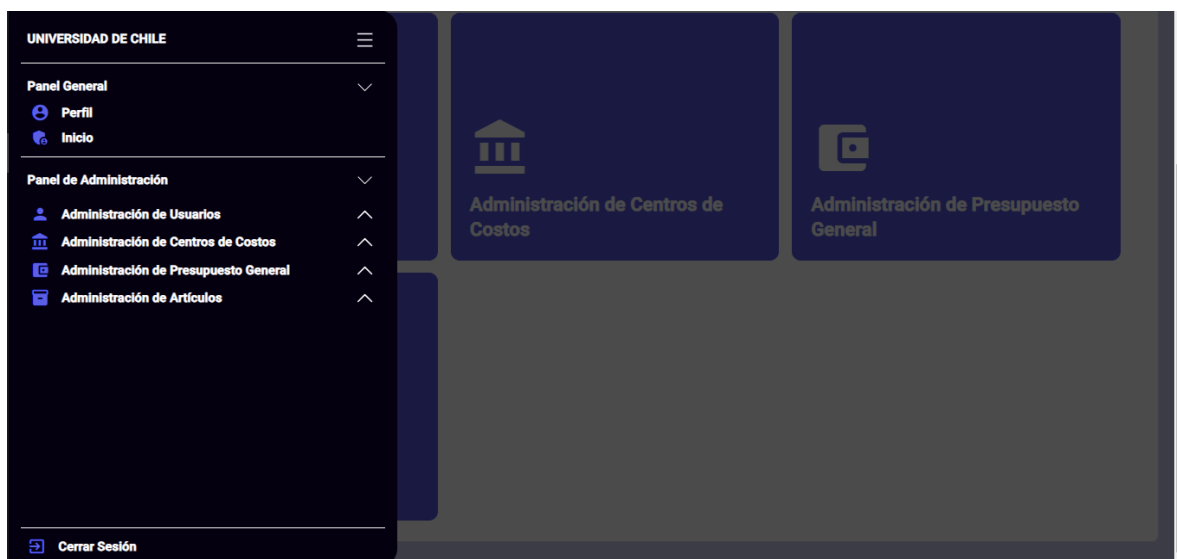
UNIVERSIDAD DE CHILE

Panel General
Perfil
Inicio

Panel de Administración
Administración de Usuarios
Administración de Centros de Costos
Administración de Presupuesto General
Administración de Artículos

Cerrar Sesión

Administración de Centros de Costos

Administración de Presupuesto General